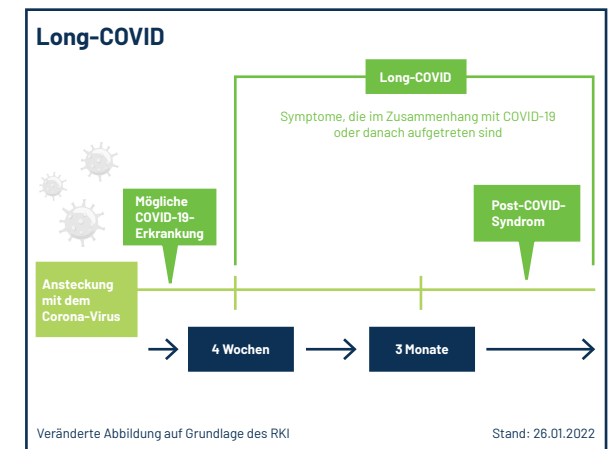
Long-COVID

Long-COVID

Symptome, die im Zusammenhang mit COVID-19 oder danach aufgetreten sind

Mögliche COVID-19-Erkrankung

Post-COVID-Syndrom

Ansteckung mit dem Corona-Virus

4 Wochen

3 Monate

Veränderte Abbildung auf Grundlage des RKI

Stand: 26.01.2022